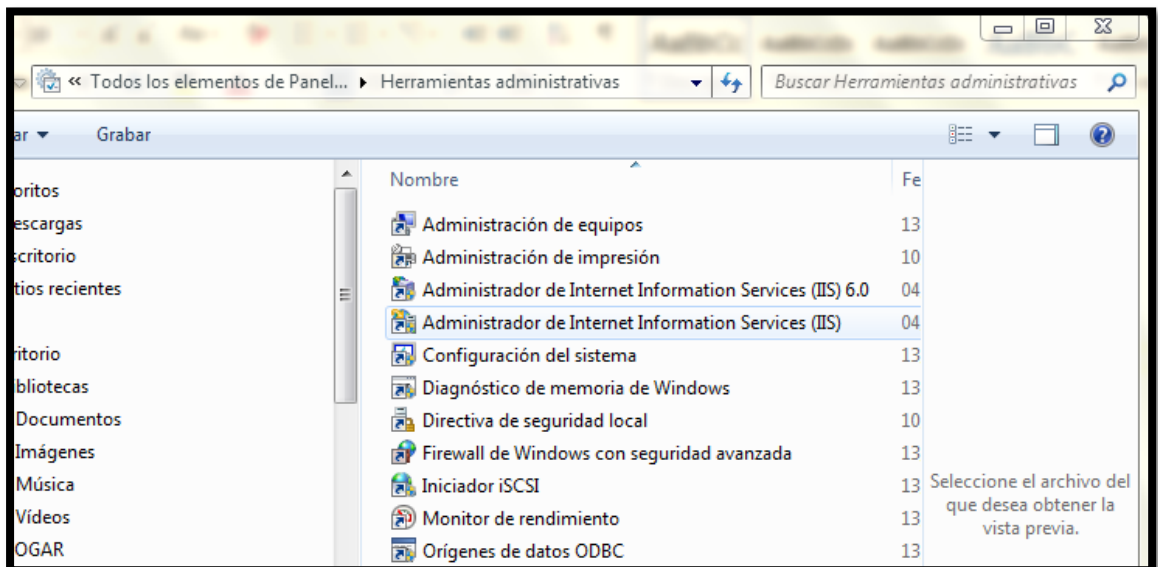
« Todos los elementos de Panel... ▸ Herramientas administrativas

Buscar Herramientas administrativas

ar ▾ Grabar

oritos
escargas
scritorio
tios recientes

ritorio
bliotecas
Documentos
Imágenes
Música
Vídeos
OGAR

| Nombre | Fe |
|---|---|
| Administración de equipos | 13 |
| Administración de impresión | 10 |
| Administrador de Internet Information Services (IIS) 6.0 | 04 |
| Administrador de Internet Information Services (IIS) | 04 |
| Configuración del sistema | 13 |
| Diagnóstico de memoria de Windows | 13 |
| Directiva de seguridad local | 10 |
| Firewall de Windows con seguridad avanzada | 13 |
| Iniciador iSCSI | 13 |
| Monitor de rendimiento | 13 |
| Orígenes de datos ODBC | 13 |

Seleccione el archivo del que desea obtener la vista previa.